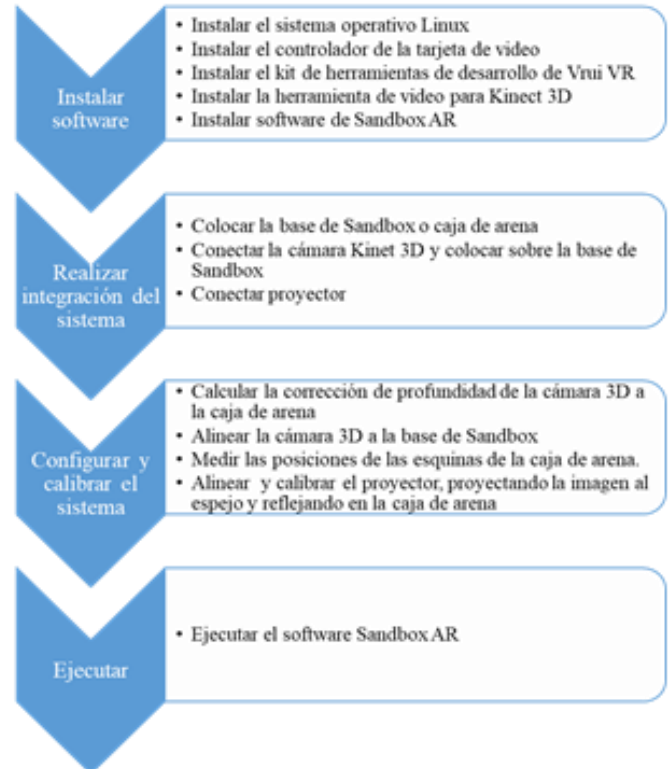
Instalar software

• Instalar el sistema operativo Linux
• Instalar el controlador de la tarjeta de video
• Instalar el kit de herramientas de desarrollo de Vrui VR
• Instalar la herramienta de video para Kinect 3D
• Instalar software de Sandbox AR

Realizar integración del sistema

• Colocar la base de Sandbox o caja de arena
• Conectar la cámara Kinet 3D y colocar sobre la base de Sandbox
• Conectar proyector

Configurar y calibrar el sistema

• Calcular la corrección de profundidad de la cámara 3D a la caja de arena
• Alinear la cámara 3D a la base de Sandbox
• Medir las posiciones de las esquinas de la caja de arena.
• Alinear y calibrar el proyector, proyectando la imagen al espejo y reflejando en la caja de arena

Ejecutar

• Ejecutar el software Sandbox AR